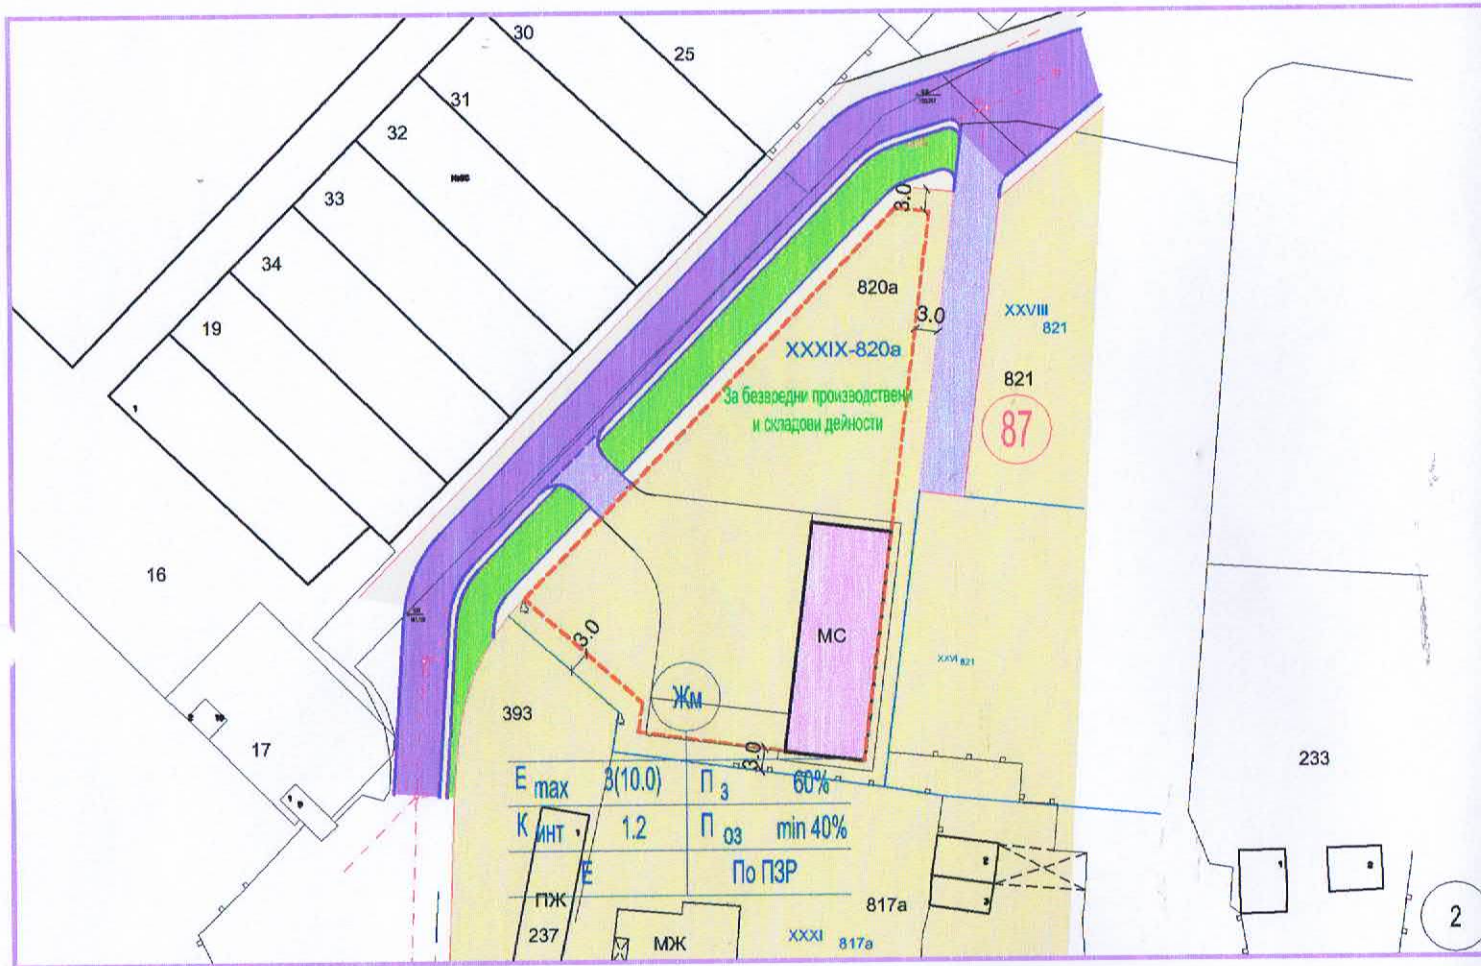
30
25
31
32
33
34
19
16
17
3.0
820а
3.0
XXXIX-820а
XXVIII
821
821
За безводни производствени и складови дейности
87
3.0
МС
XXVI 821
Жм
393
3.0
233

| $E_{max}$ | 3(10.0) | $П_з$ | 60% |
|---|---|---|---|
| $K_{инт}$ | 1.2 | $П_{оз}$ | min 40% |
| Е | | По ПЗР | |

ПЖ
237
МЖ
817а
XXXI 817а
2